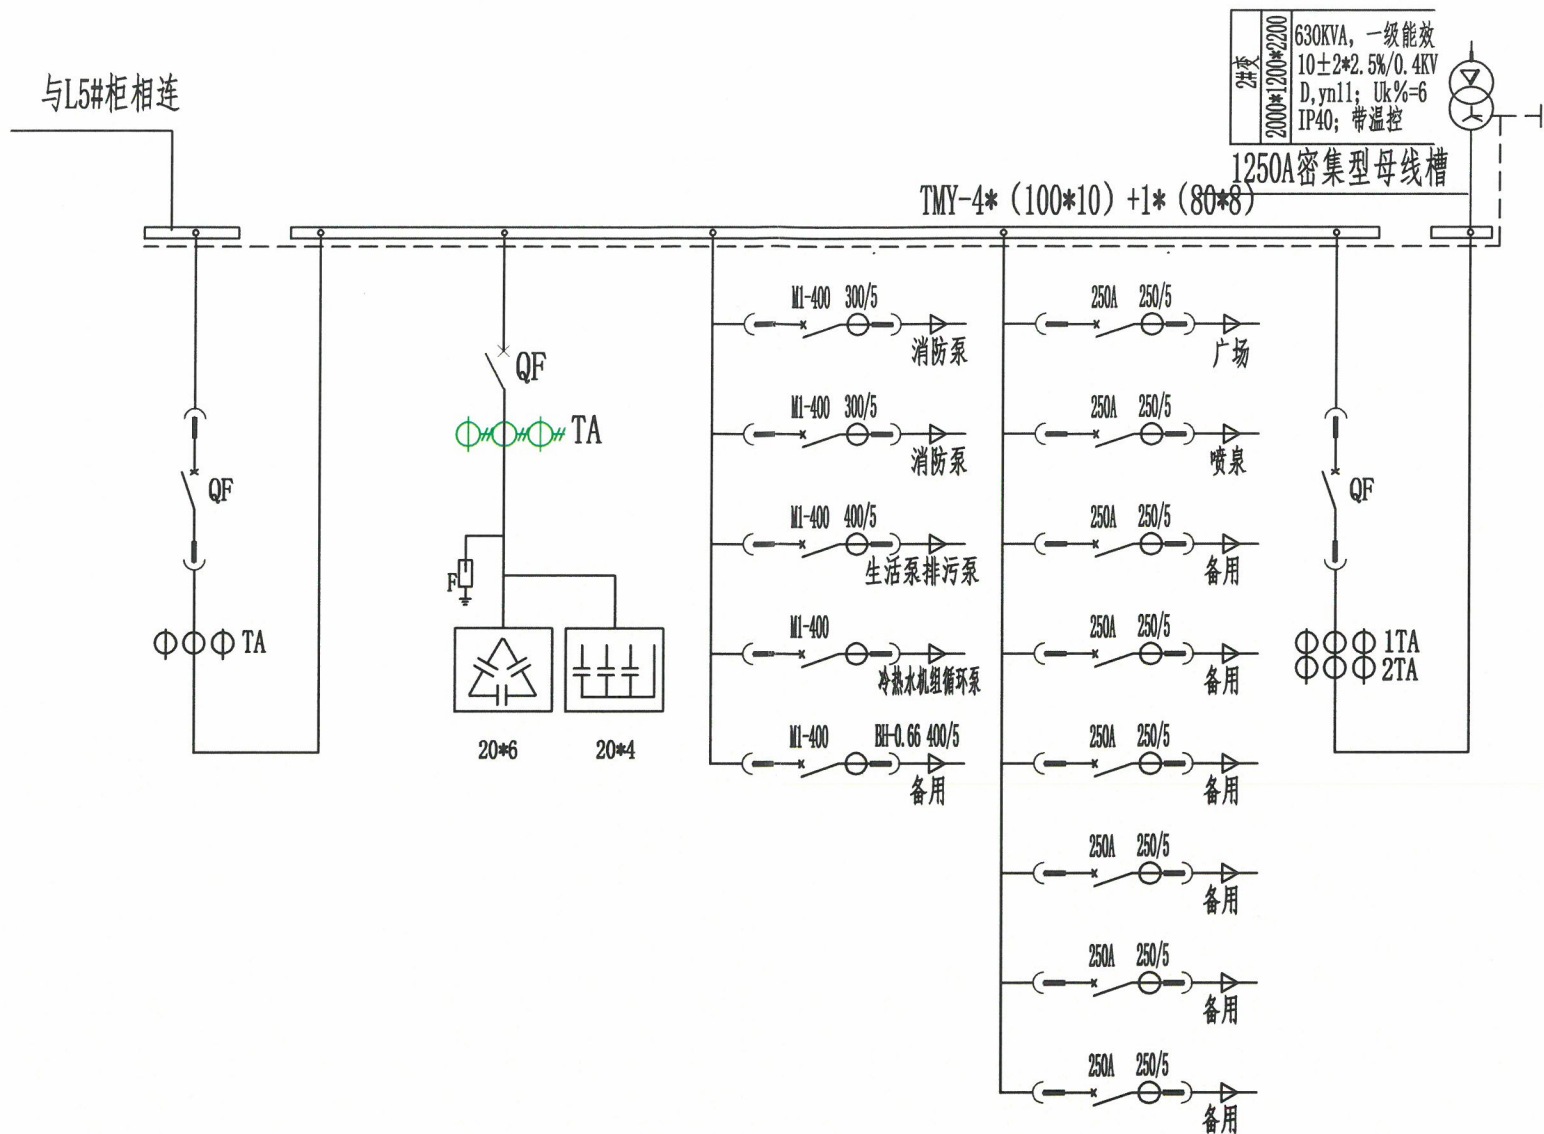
与L5#柜相连

2#变
2000*1200*2200
630KVA，一级能效
10±2*2.5%/0.4KV
D,yn11；Uk%=6
IP40；带温控

1250A密集型母线槽

TMY-4*（100*10）+1*（80*8）

QF

ΦΦΦ TA

QF

TA

F

20*6

20*4

M1-400 300/5
消防泵

M1-400 300/5
消防泵

M1-400 400/5
生活泵排污泵

M1-400
冷热水机组循环泵

M1-400 BH-0.66 400/5
备用

250A 250/5
广场

250A 250/5
喷泉

250A 250/5
备用

250A 250/5
备用

250A 250/5
备用

250A 250/5
备用

250A 250/5
备用

250A 250/5
备用

QF

1TA
2TA